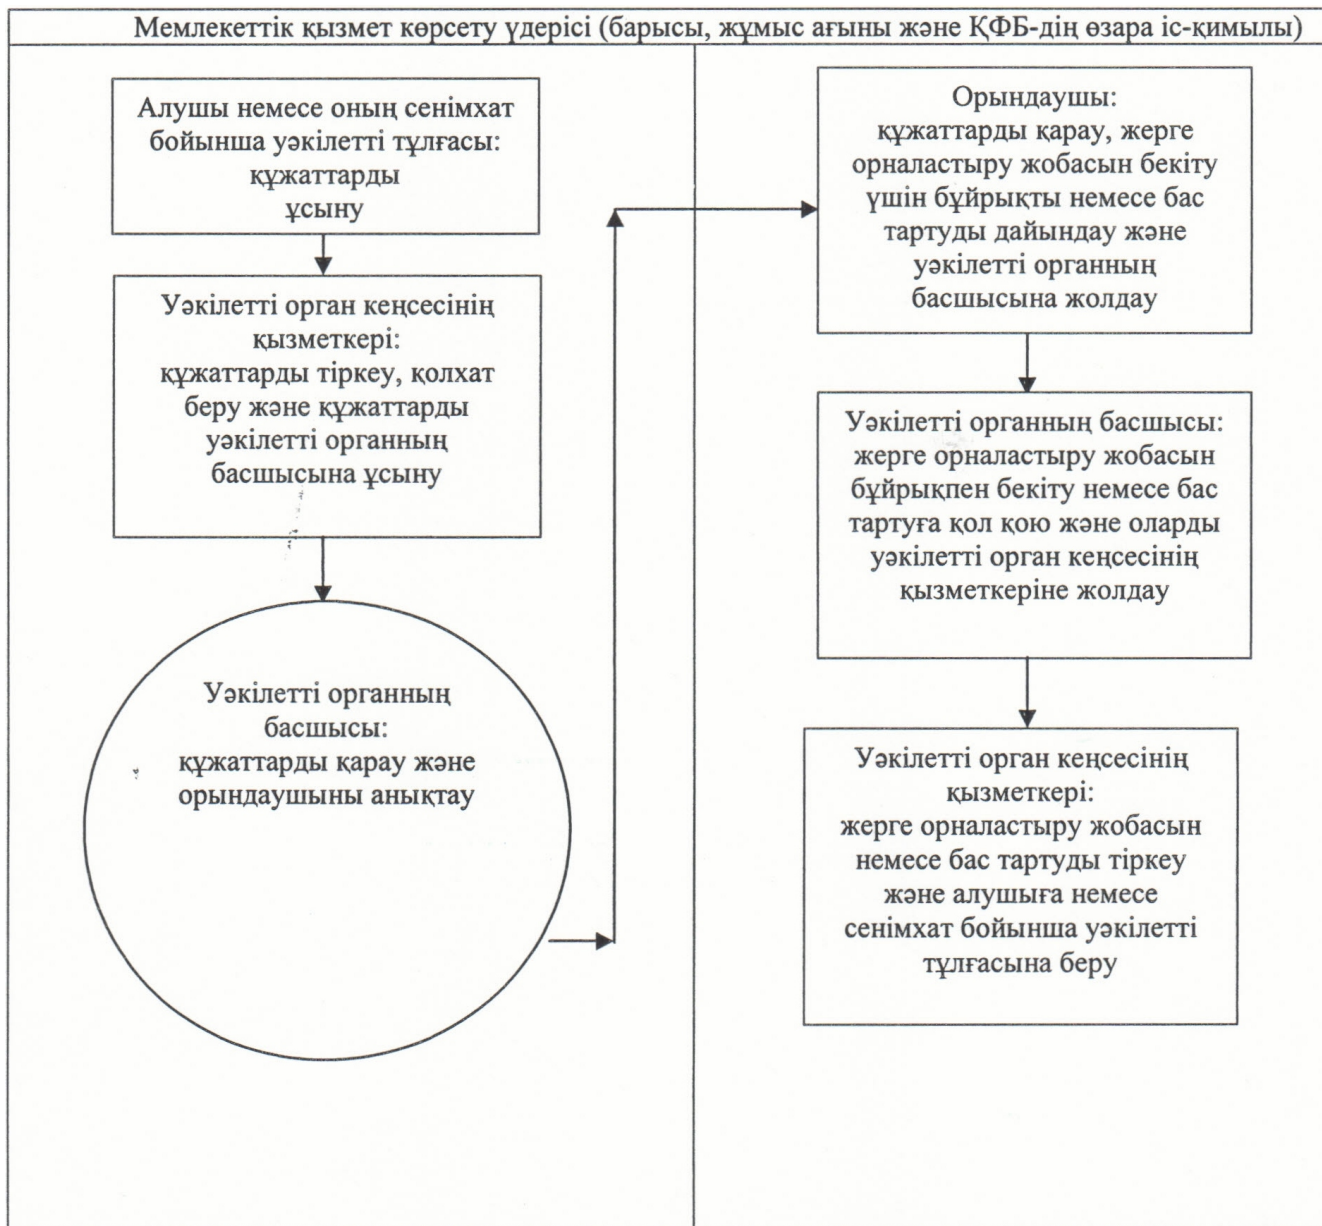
Мемлекеттік қызмет көрсету үдерісі (барысы, жұмыс ағыны және ҚФБ-дің өзара іс-қимылы)

Алушы немесе оның сенімхат бойынша уәкілетті тұлғасы: құжаттарды ұсыну

Уәкілетті орган кеңсесінің қызметкері: құжаттарды тіркеу, қолхат беру және құжаттарды уәкілетті органның басшысына ұсыну

Уәкілетті органның басшысы: құжаттарды қарау және орындаушыны анықтау

Орындаушы: құжаттарды қарау, жерге орналастыру жобасын бекіту үшін бұйрықты немесе бас тартуды дайындау және уәкілетті органның басшысына жолдау

Уәкілетті органның басшысы: жерге орналастыру жобасын бұйрықпен бекіту немесе бас тартуға қол қою және оларды уәкілетті орган кеңсесінің қызметкеріне жолдау

Уәкілетті орган кеңсесінің қызметкері: жерге орналастыру жобасын немесе бас тартуды тіркеу және алушыға немесе сенімхат бойынша уәкілетті тұлғасына беру